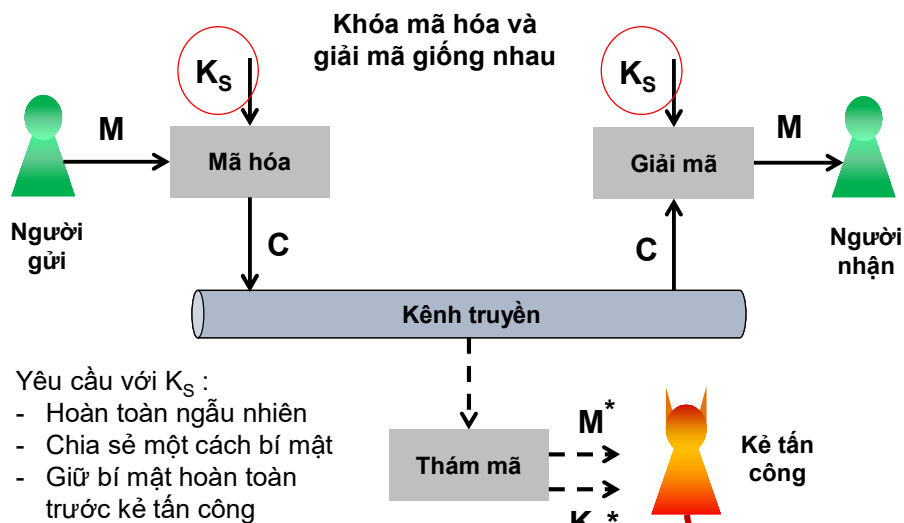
Khóa mã hóa và giải mã giống nhau

$K_S$

$K_S$

M

Mã hóa

Giải mã

M

Người gửi

C

C

Người nhận

Kênh truyền

Yêu cầu với $K_S$ :
- Hoàn toàn ngẫu nhiên
- Chia sẻ một cách bí mật
- Giữ bí mật hoàn toàn trước kẻ tấn công

Thám mã

$M^*$

$K_S^*$

Kẻ tấn công